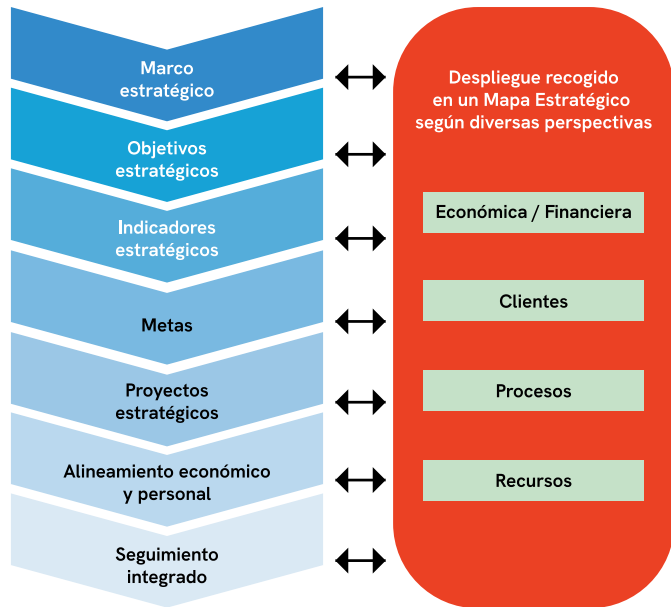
Marco estratégico

Objetivos estratégicos

Indicadores estratégicos

Metas

Proyectos estratégicos

Alineamiento económico y personal

Seguimiento integrado

Despliegue recogido en un Mapa Estratégico según diversas perspectivas

Económica / Financiera

Clientes

Procesos

Recursos